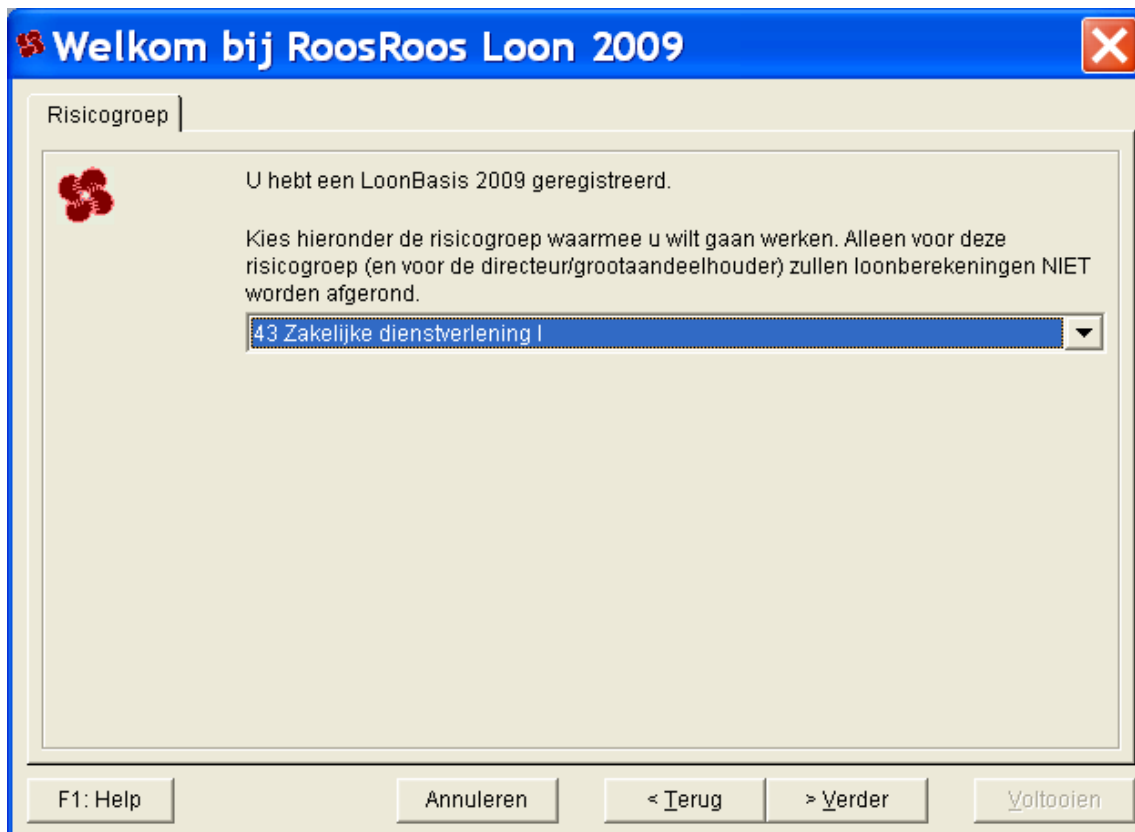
Welkom bij RoosRoos Loon 2009

Risicogroep

U hebt een LoonBasis 2009 geregistreerd.

Kies hieronder de risicogroep waarmee u wilt gaan werken. Alleen voor deze risicogroep (en voor de directeur/grootaandeelhouder) zullen loonberekeningen NIET worden afgerond.

43 Zakelijke dienstverlening I

F1: Help

Annuleren

< Terug

> Verder

Voltooien